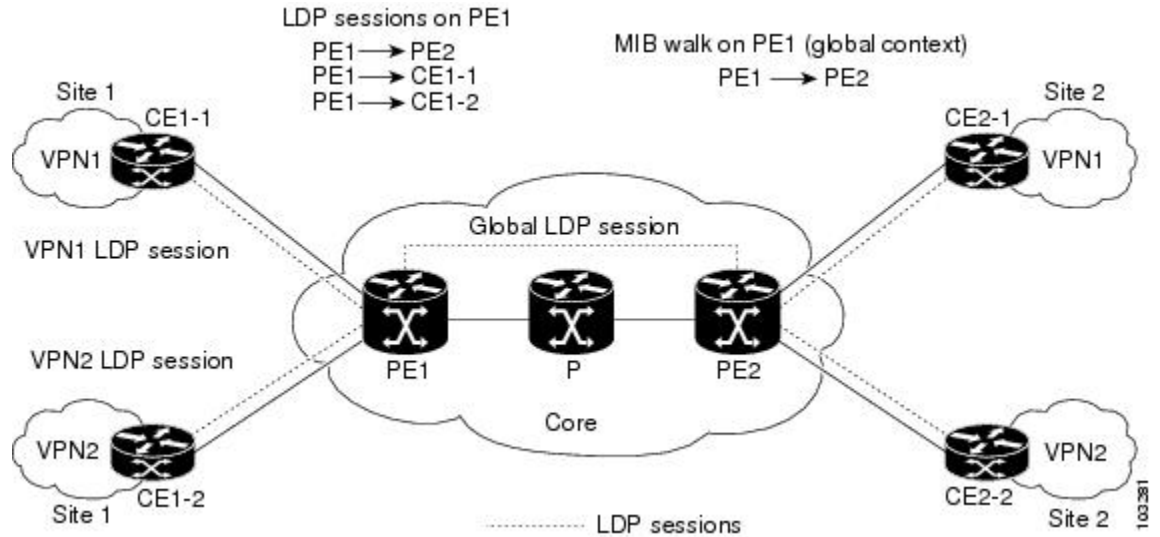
LDP sessions on PE1

PE1 → PE2
PE1 → CE1-1
PE1 → CE1-2

MIB walk on PE1 (global context)

PE1 → PE2

Site 1
CE1-1
VPN1

Site 2
CE2-1
VPN1

Global LDP session

VPN1 LDP session

VPN2 LDP session

PE1
P
PE2

Core

VPN2
CE1-2
Site 1

VPN2
CE2-2
Site 2

LDP sessions

103381